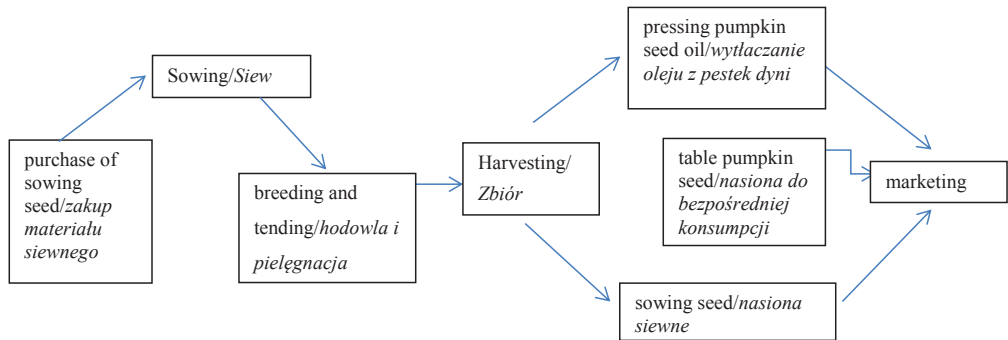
purchase of sowing seed/*zakup materiału siewnego*

Sowing/*Siew*

breeding and tending/*hodowla i pielęgnacja*

Harvesting/ *Zbiór*

pressing pumpkin seed oil/*wytłaczanie oleju z pestek dyni*

table pumpkin seed/*nasiona do bezpośredniej konsumpcji*

sowing seed/*nasiona siewne*

marketing